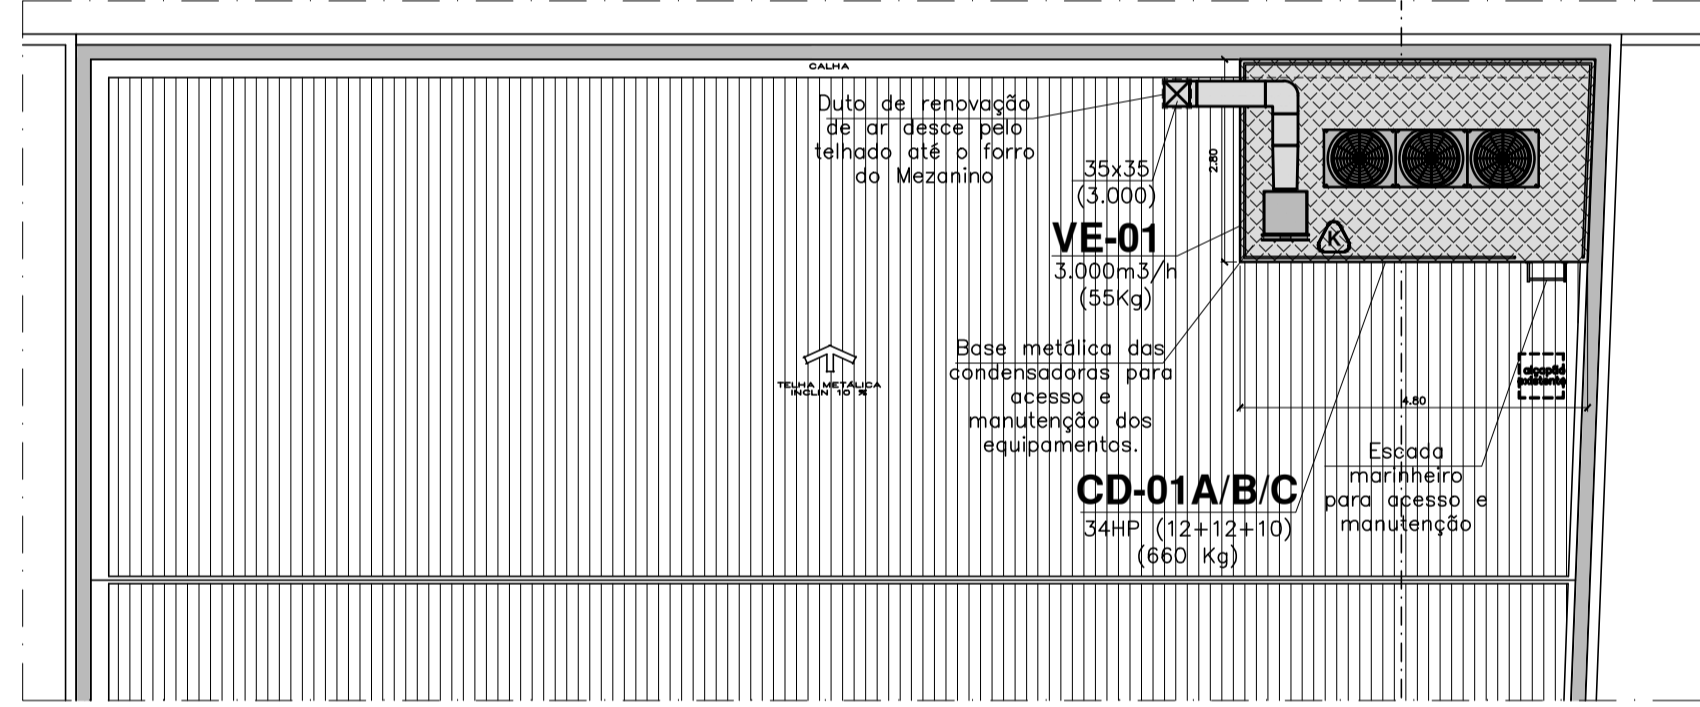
CALHA

Duto de renovação de ar desce pelo telhado até o forro do Mezanino

35x35
(3.000)

2.80

VE-01
3.000m3/h
(55Kg)

K

TELHA METÁLICA
INCLIN 10 %

Base metálica das condensadoras para acesso e manutenção dos equipamentos.

4.80

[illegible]

CD-01A/B/C
34HP (12+12+10)
(660 Kg)

Escada marinheiro para acesso e manutenção